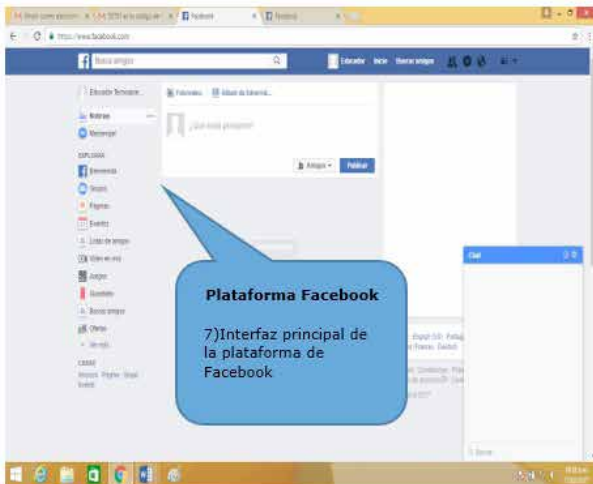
Facebook

https://www.facebook.com

Busca amigos

Educador Inicio Buscar amigos

Educador Tecnología

Noticias

Messenger

EXPLORAR

Bienvenida

Grupos

Páginas

Eventos

Listas de amigos

Video en vivo

Juegos

Guardado

Buscar amigos

Ofertas

Ver más

CREAR

Anuncio · Página · Grupo · Evento

Fotos/video

Álbum de fotos/vid...

¿Qué estás pensando?

Amigos

Publicar

Plataforma Facebook

7)Interfaz principal de la plataforma de Facebook

Chat

Buscar